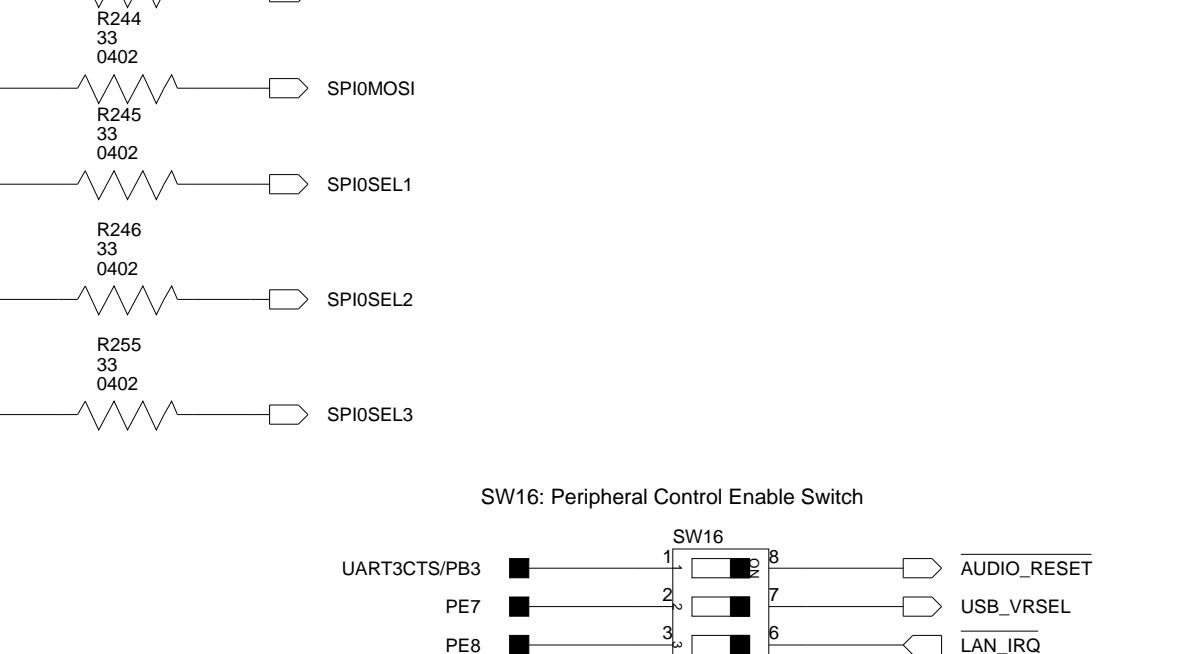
R244
33
0402

SPI0MOSI

R245
33
0402

SPI0SEL1

R246
33
0402

SPI0SEL2

R255
33
0402

SPI0SEL3

SW16: Peripheral Control Enable Switch

SW16

UART3CTS/PB3
1
1
ON
8
$\overline{\text{AUDIO\_RESET}}$

PE7
2
2
7
USB_VRSEL

PE8
3
3
6
$\overline{\text{LAN\_IRQ}}$